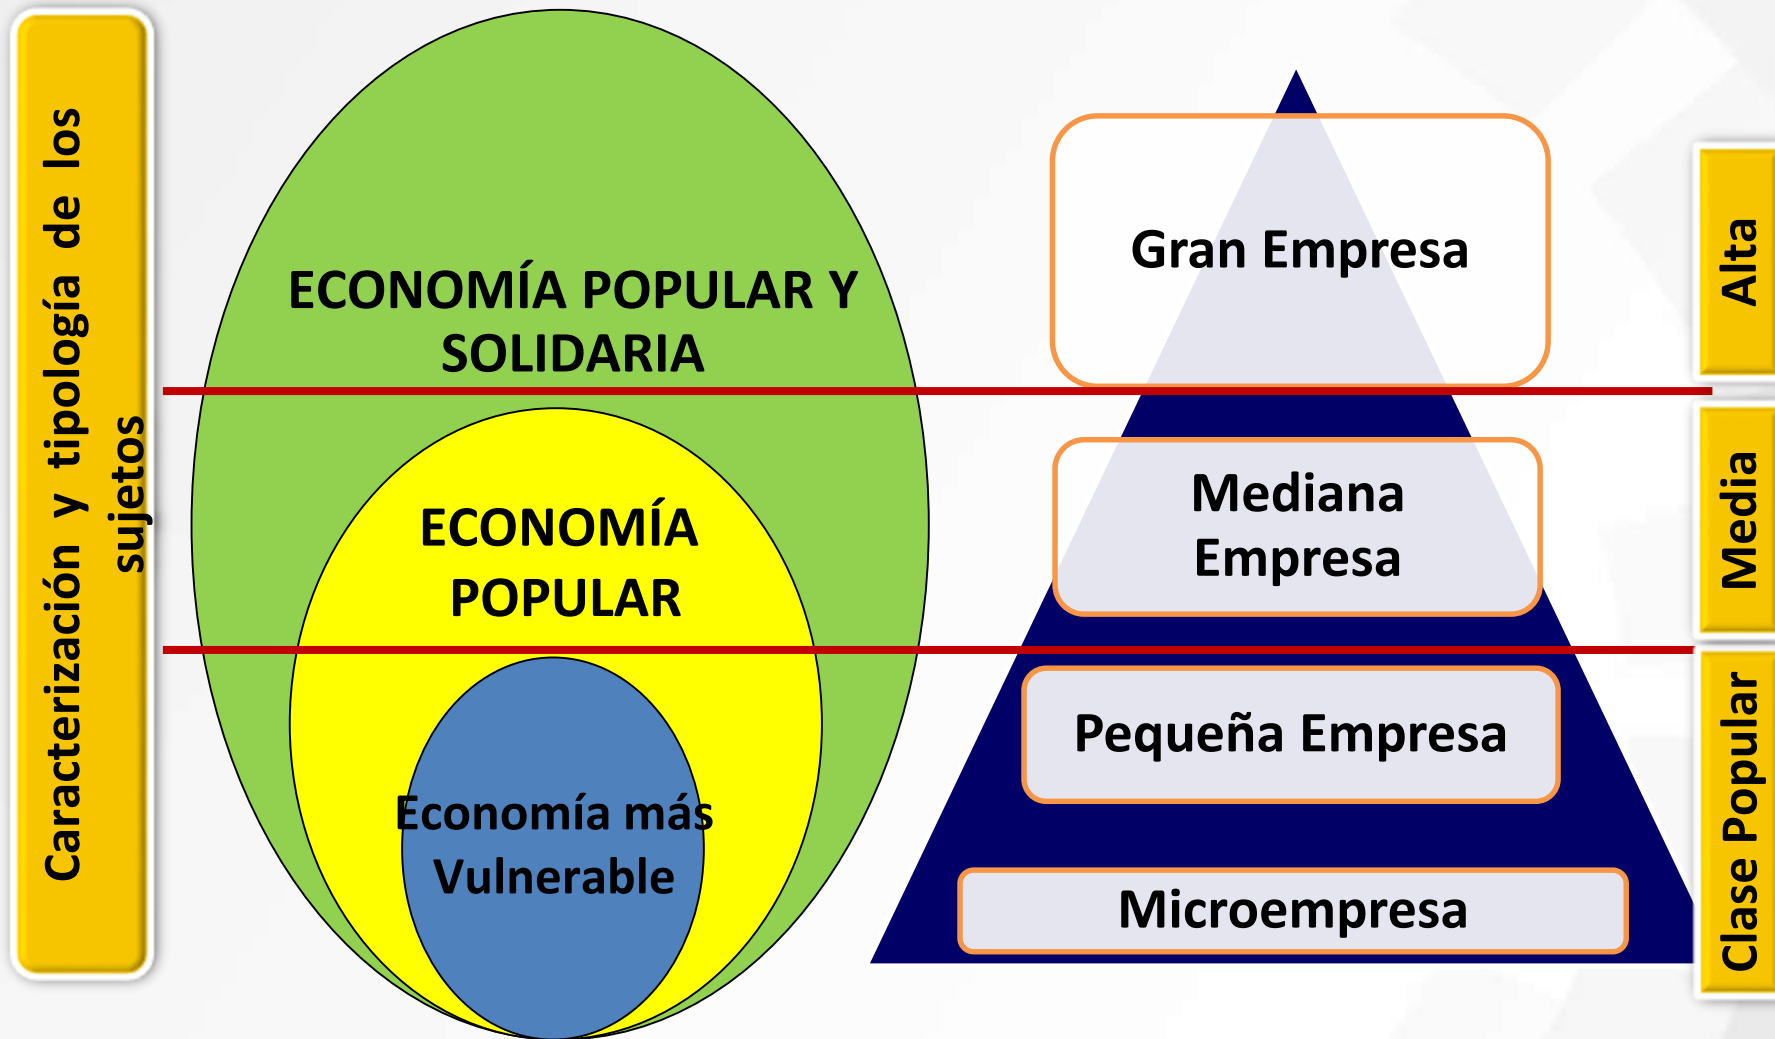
Caracterización y tipología de los sujetos

ECONOMÍA POPULAR Y SOLIDARIA

ECONOMÍA POPULAR

Economía más Vulnerable

Gran Empresa

Mediana Empresa

Pequeña Empresa

Microempresa

Alta

Media

Clase Popular